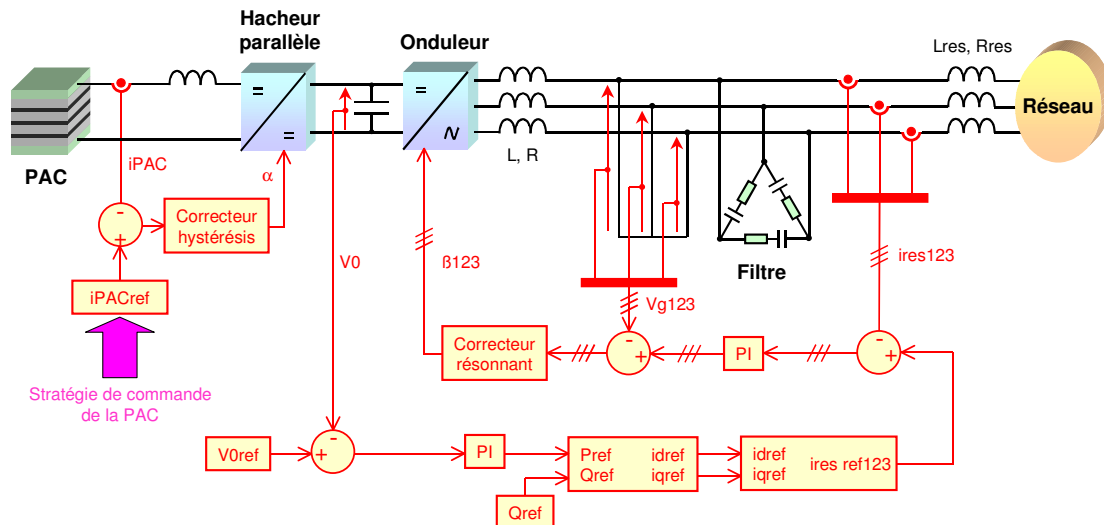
Hacheur parallèle

Onduleur

Lres, Rres

Réseau

=

=

=

∿

PAC

iPAC

α

L, R

-

+

Correcteur hystérésis

iPACref

Stratégie de commande de la PAC

V0

ß123

Vg123

Filtre

ires123

-

+

Correcteur résonnant

-

+

PI

-

+

V0ref

-

+

PI

Pref idref
Qref iqref

idref
iqref
ires ref123

Qref